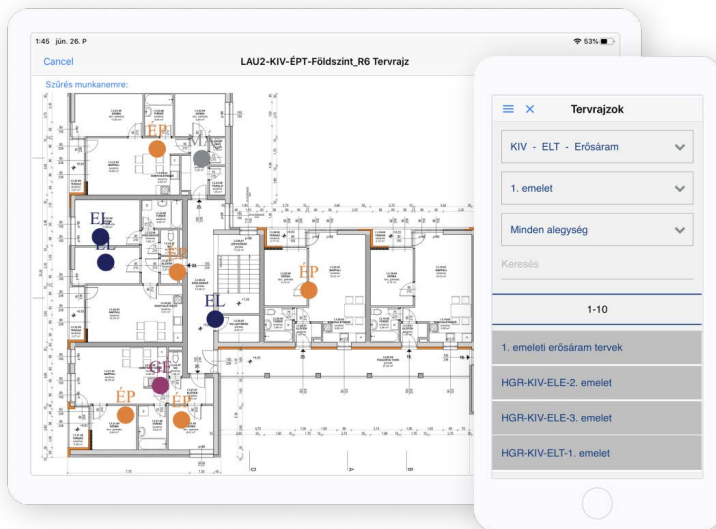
1:45 jún. 26. P
53%
Cancel
LAU2-KIV-ÉPT-Földszint_R6 Tervrajz
Szűrés munkanemre:
ÉP
EL
EL
ÉP
ÉP
EL
GE
ÉP
ÉP

Tervrajzok
KIV - ELT - Erősáram
1. emelet
Minden alegység
Keresés
1-10
1. emeleti erősáram tervek
HGR-KIV-ELE-2. emelet
HGR-KIV-ELE-3. emelet
HGR-KIV-ELT-1. emelet